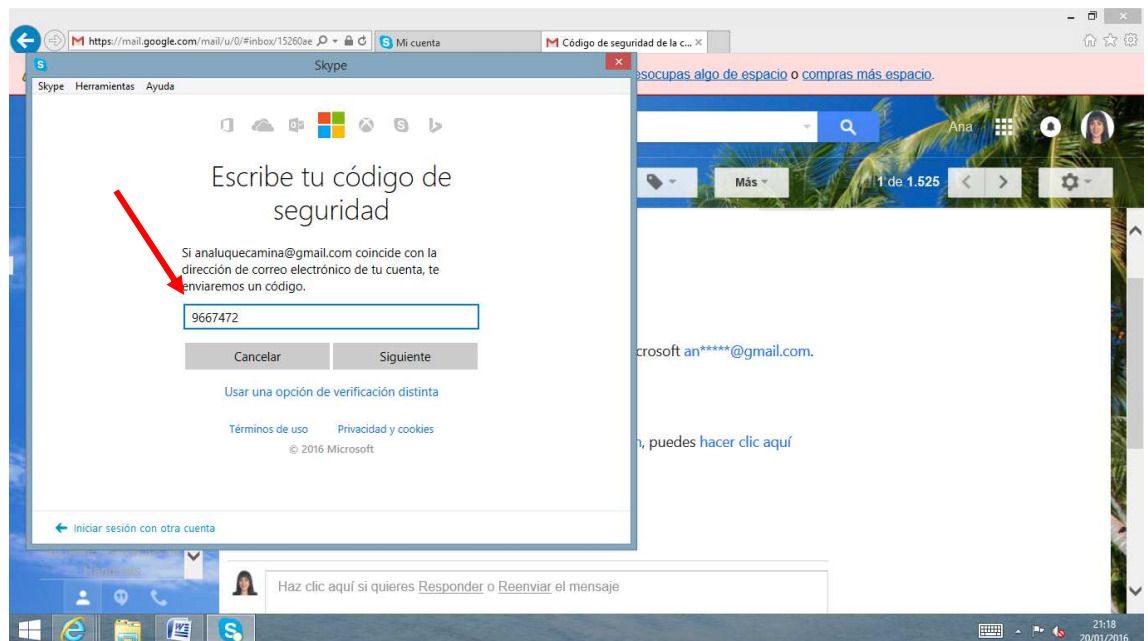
https://mail.google.com/mail/u/0/#inbox/15260ae
Mi cuenta
Código de seguridad de la c...

Skype
Skype Herramientas Ayuda

Escribe tu código de seguridad

Si analuquecamina@gmail.com coincide con la dirección de correo electrónico de tu cuenta, te enviaremos un código.

9667472

Cancelar
Siguiente

Usar una opción de verificación distinta

Términos de uso
Privacidad y cookies
© 2016 Microsoft

← Iniciar sesión con otra cuenta

esocupas algo de espacio o compras más espacio.

Ana

Más

1 de 1.525

crosoft an*****@gmail.com.

n, puedes hacer clic aquí

Haz clic aquí si quieres Responder o Reenviar el mensaje

21:18
20/01/2016